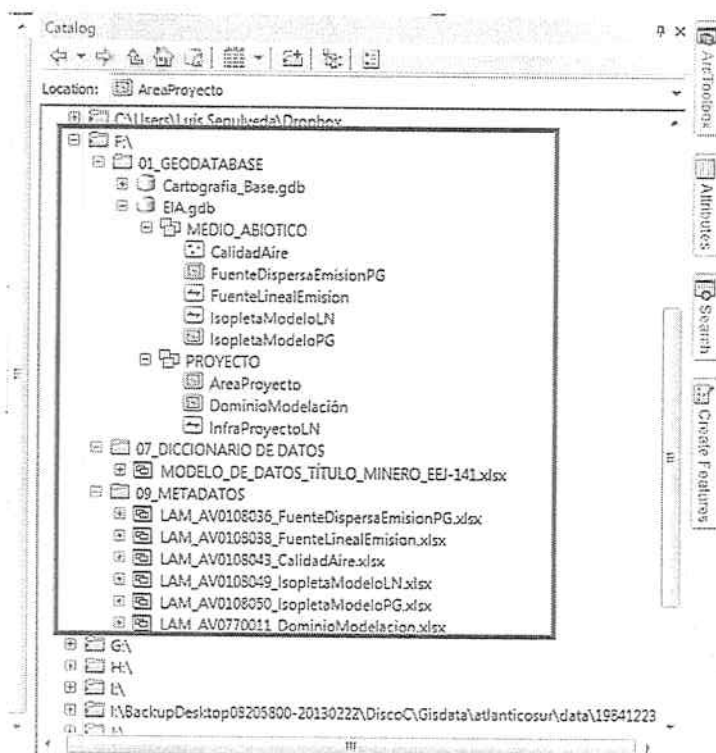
Catalog

Location: AreaProyecto

C:\Users\Luis Sepulveda\Dropbox
F:\
01_GEODATABASE
Cartografia_Base.gdb
EIA.gdb
MEDIO_ABIOTICO
CalidadAire
FuenteDispersaEmisionPG
FuenteLinealEmision
IsopletaModeloLN
IsopletaModeloPG
PROYECTO
AreaProyecto
DominioModelación
InfraProyectoLN
07_DICCIONARIO DE DATOS
MODELO_DE_DATOS_TÍTULO_MINERO_EEJ-141.xlsx
09_METADATOS
LAM_AV0108036_FuenteDispersaEmisionPG.xlsx
LAM_AV0108038_FuenteLinealEmision.xlsx
LAM_AV0108043_CalidadAire.xlsx
LAM_AV0108049_IsopletaModeloLN.xlsx
LAM_AV0108050_IsopletaModeloPG.xlsx
LAM_AV0770011_DominioModelacion.xlsx
G:\
H:\
I:\
I:\BackupDesktop08205800-20130222\DiscoC\Gisdata\atlanticosur\data\19841223
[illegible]

ArcToolbox
Attributes
Search
Create Features